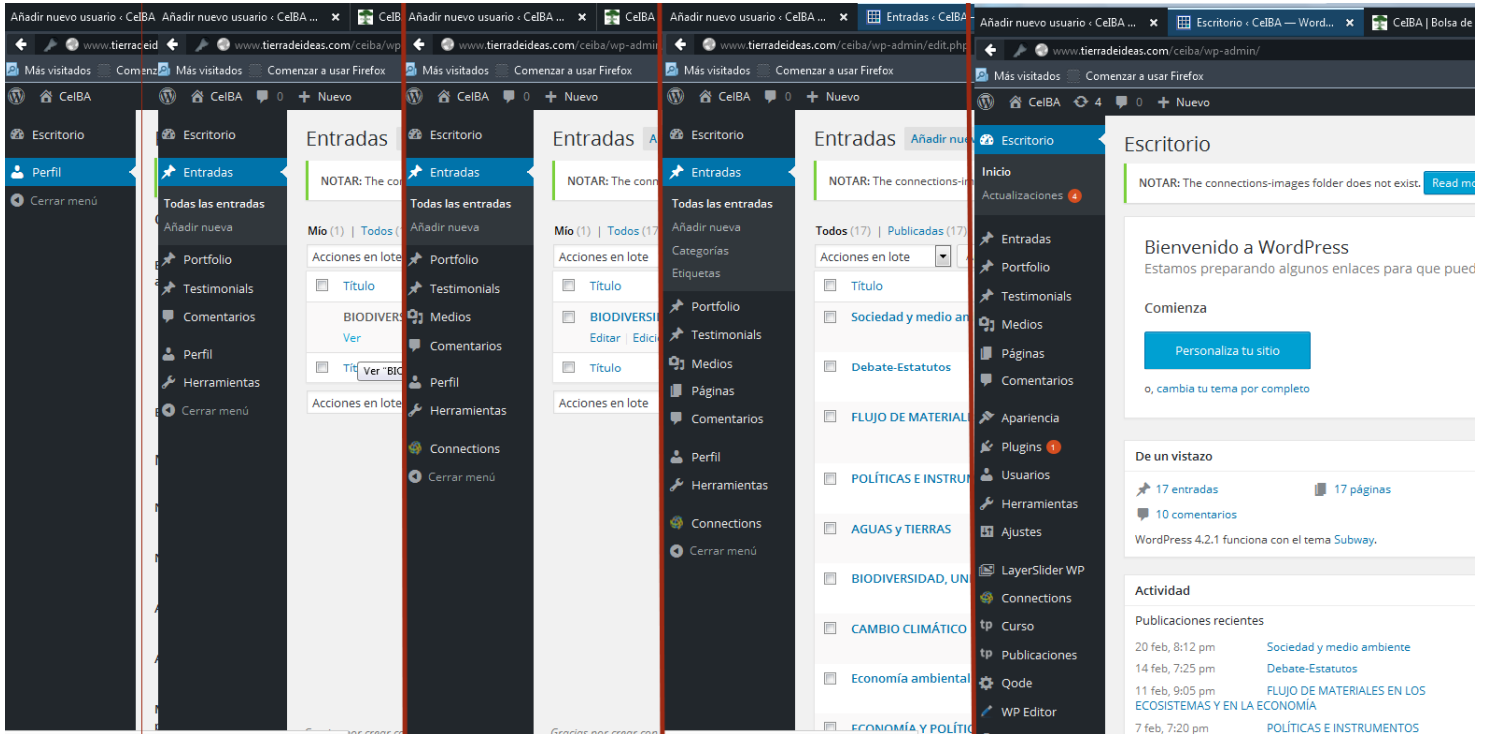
Añadir nuevo usuario ‹ CelBA
www.tierradeideas.com
Más visitados
Comenzar a usar Firefox
CelBA
Escritorio
Perfil
Cerrar menú

Añadir nuevo usuario ‹ CelBA ...
www.tierradeideas.com/ceiba/wp
Más visitados
Comenzar a usar Firefox
CelBA 0 Nuevo
Escritorio
Entradas
Todas las entradas
Añadir nueva
Portfolio
Testimonials
Comentarios
Perfil
Herramientas
Cerrar menú
Entradas
NOTAR: The co
Mío (1) | Todos (
Acciones en lote
Título
BIODIVERS
Ver
Tít Ver "BIO
Acciones en lote

Añadir nuevo usuario ‹ CelBA ...
CelBA
www.tierradeideas.com/ceiba/wp-admin
Más visitados
Comenzar a usar Firefox
CelBA 0 Nuevo
Escritorio
Entradas
Todas las entradas
Añadir nueva
Portfolio
Testimonials
Medios
Comentarios
Perfil
Herramientas
Connections
Cerrar menú
Entradas A
NOTAR: The conn
Mío (1) | Todos (17
Acciones en lote
Título
BIODIVERSI
Editar | Edici
Título
Acciones en lote

Añadir nuevo usuario ‹ CelBA ...
Entradas ‹ CelBA
www.tierradeideas.com/ceiba/wp-admin/edit.php
Más visitados
Comenzar a usar Firefox
CelBA 0 Nuevo
Escritorio
Entradas
Todas las entradas
Añadir nueva
Categorías
Etiquetas
Portfolio
Testimonials
Medios
Páginas
Comentarios
Perfil
Herramientas
Connections
Cerrar menú
Entradas Añadir nue
NOTAR: The connections-im
Todos (17) | Publicadas (17)
Acciones en lote
Título
Sociedad y medio am
Debate-Estatutos
FLUJO DE MATERIALE
POLÍTICAS E INSTRUM
AGUAS y TIERRAS
BIODIVERSIDAD, UN
CAMBIO CLIMÁTICO
Economía ambiental
ECONOMÍA Y POLÍTIC

Añadir nuevo usuario ‹ CelBA ...
Escritorio ‹ CelBA — Word...
CelBA | Bolsa de
www.tierradeideas.com/ceiba/wp-admin/
Más visitados
Comenzar a usar Firefox
CelBA 4 0 Nuevo
Escritorio
Inicio
Actualizaciones 4
Entradas
Portfolio
Testimonials
Medios
Páginas
Comentarios
Apariencia
Plugins 1
Usuarios
Herramientas
Ajustes
LayerSlider WP
Connections
Curso
Publicaciones
Qode
WP Editor
Escritorio
NOTAR: The connections-images folder does not exist. Read mo
Bienvenido a WordPress
Estamos preparando algunos enlaces para que pued
Comienza
Personaliza tu sitio
o, cambia tu tema por completo
De un vistazo
17 entradas
17 páginas
10 comentarios
WordPress 4.2.1 funciona con el tema Subway.
Actividad
Publicaciones recientes
20 feb, 8:12 pm Sociedad y medio ambiente
14 feb, 7:25 pm Debate-Estatutos
11 feb, 9:05 pm FLUJO DE MATERIALES EN LOS ECOSISTEMAS Y EN LA ECONOMÍA
7 feb, 7:20 pm POLÍTICAS E INSTRUMENTOS